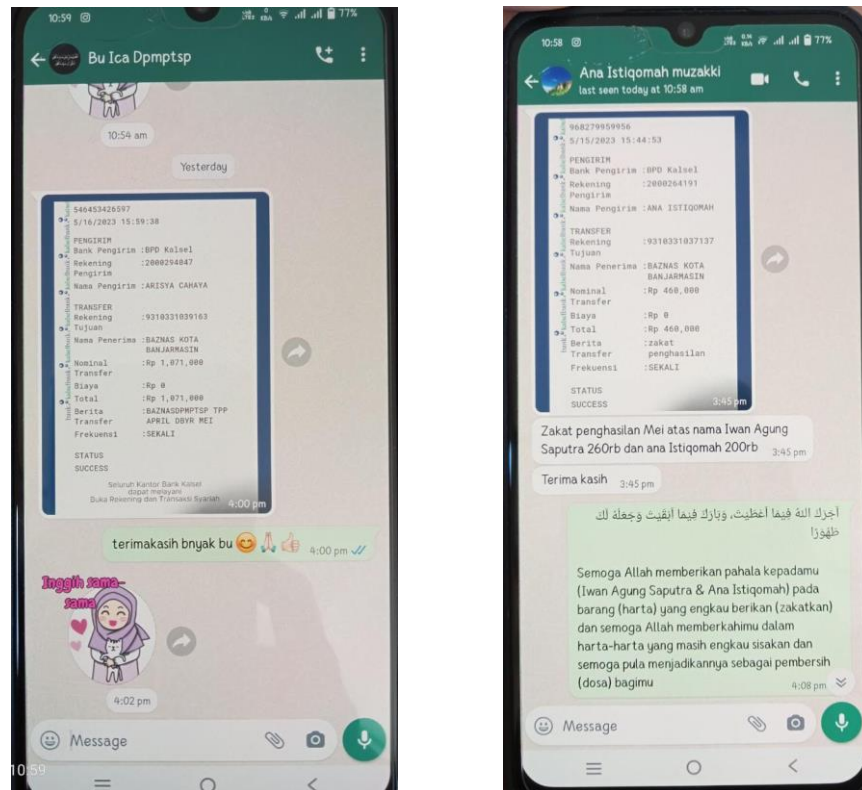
10:59

77%

Bu Ica Dpmptsp

10:54 am

Yesterday

546453426597
5/16/2023 15:59:38

PENGIRIM
Bank Pengirim :BPD Kalsel
Rekening Pengirim :2000294047
Nama Pengirim :ARISYA CAHAYA

TRANSFER
Rekening Tujuan :9310331039163
Nama Penerima :BAZNAS KOTA BANJARMASIN
Nominal Transfer :Rp 1,071,000
Biaya :Rp 0
Total :Rp 1,071,000
Berita Transfer :BAZNASDPMPTSP TPP APRIL DBYR MEI
Frekuensi :SEKALI

STATUS
SUCCESS

Seluruh Kantor Bank Kalsel dapat melayani Buka Rekening dan Transaksi Syariah

4:00 pm

terimakasih bnyak bu 😊🙏👍 4:00 pm

Inggih sama-sama

4:02 pm

Message

10:59

10:58

77%

Ana Istiqomah muzakki
last seen today at 10:58 am

968279959956
5/15/2023 15:44:53

PENGIRIM
Bank Pengirim :BPD Kalsel
Rekening Pengirim :2000264191
Nama Pengirim :ANA ISTIQOMAH

TRANSFER
Rekening Tujuan :9310331037137
Nama Penerima :BAZNAS KOTA BANJARMASIN
Nominal Transfer :Rp 460,000
Biaya :Rp 0
Total :Rp 460,000
Berita Transfer :zakat penghasilan
Frekuensi :SEKALI

STATUS
SUCCESS

3:45 pm

Zakat penghasilan Mei atas nama Iwan Agung Saputra 260rb dan ana Istiqomah 200rb 3:45 pm

Terima kasih 3:45 pm

أجرك الله فيما أعطيت، وبارك فيما أبقيت وجعله لك طهورًا

Semoga Allah memberikan pahala kepadamu (Iwan Agung Saputra & Ana Istiqomah) pada barang (harta) yang engkau berikan (zakatkan) dan semoga Allah memberkahimu dalam harta-harta yang masih engkau sisakan dan semoga pula menjadikannya sebagai pembersih (dosa) bagimu 4:08 pm

Message